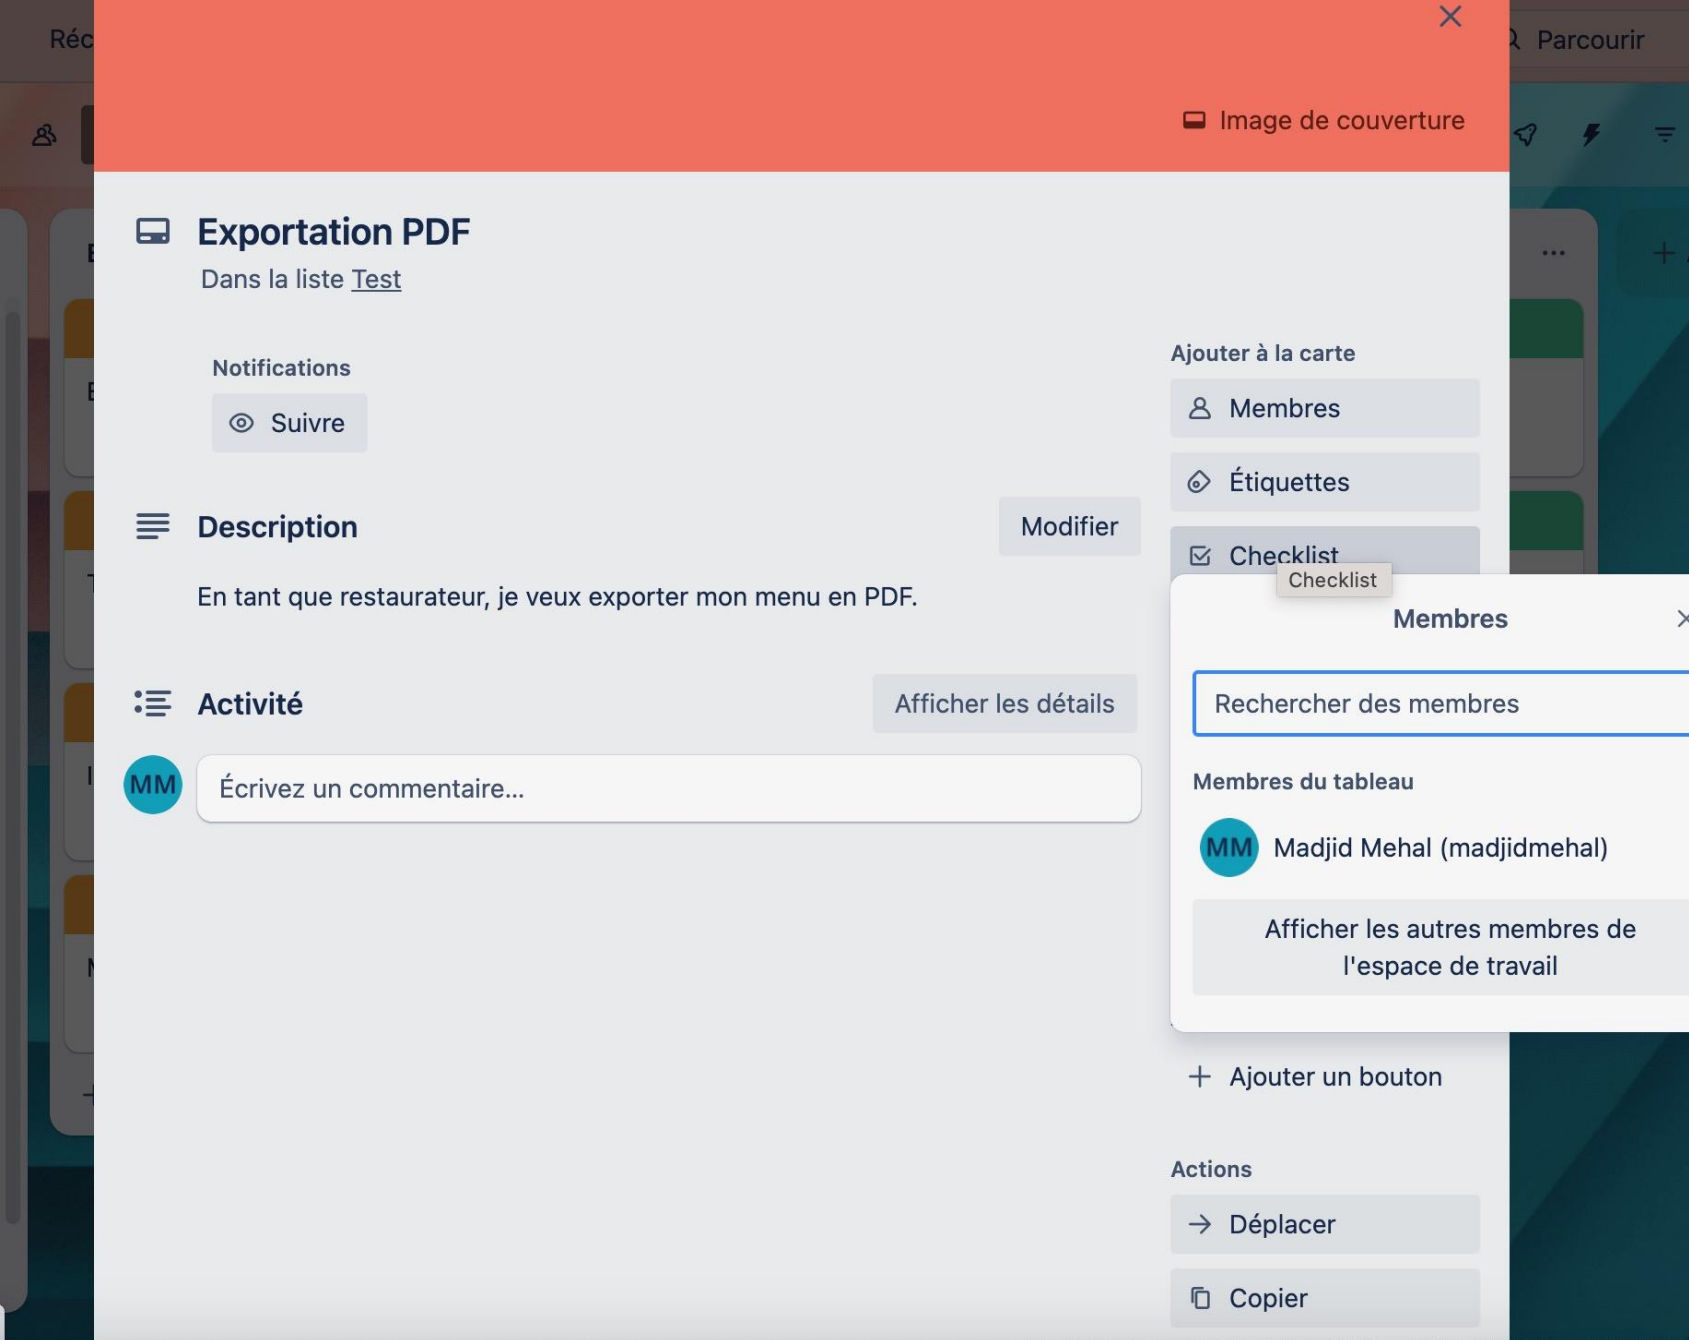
Réc

Parcourir

Image de couverture

Exportation PDF
Dans la liste Test

Notifications
Suivre

Description
Modifier

En tant que restaurateur, je veux exporter mon menu en PDF.

Activité
Afficher les détails

MM
Écrivez un commentaire...

Ajouter à la carte
Membres
Étiquettes
Checklist
Checklist

Membres

Rechercher des membres

Membres du tableau
MM Madjid Mehal (madjidmehal)

Afficher les autres membres de l'espace de travail

Ajouter un bouton

Actions
Déplacer
Copier